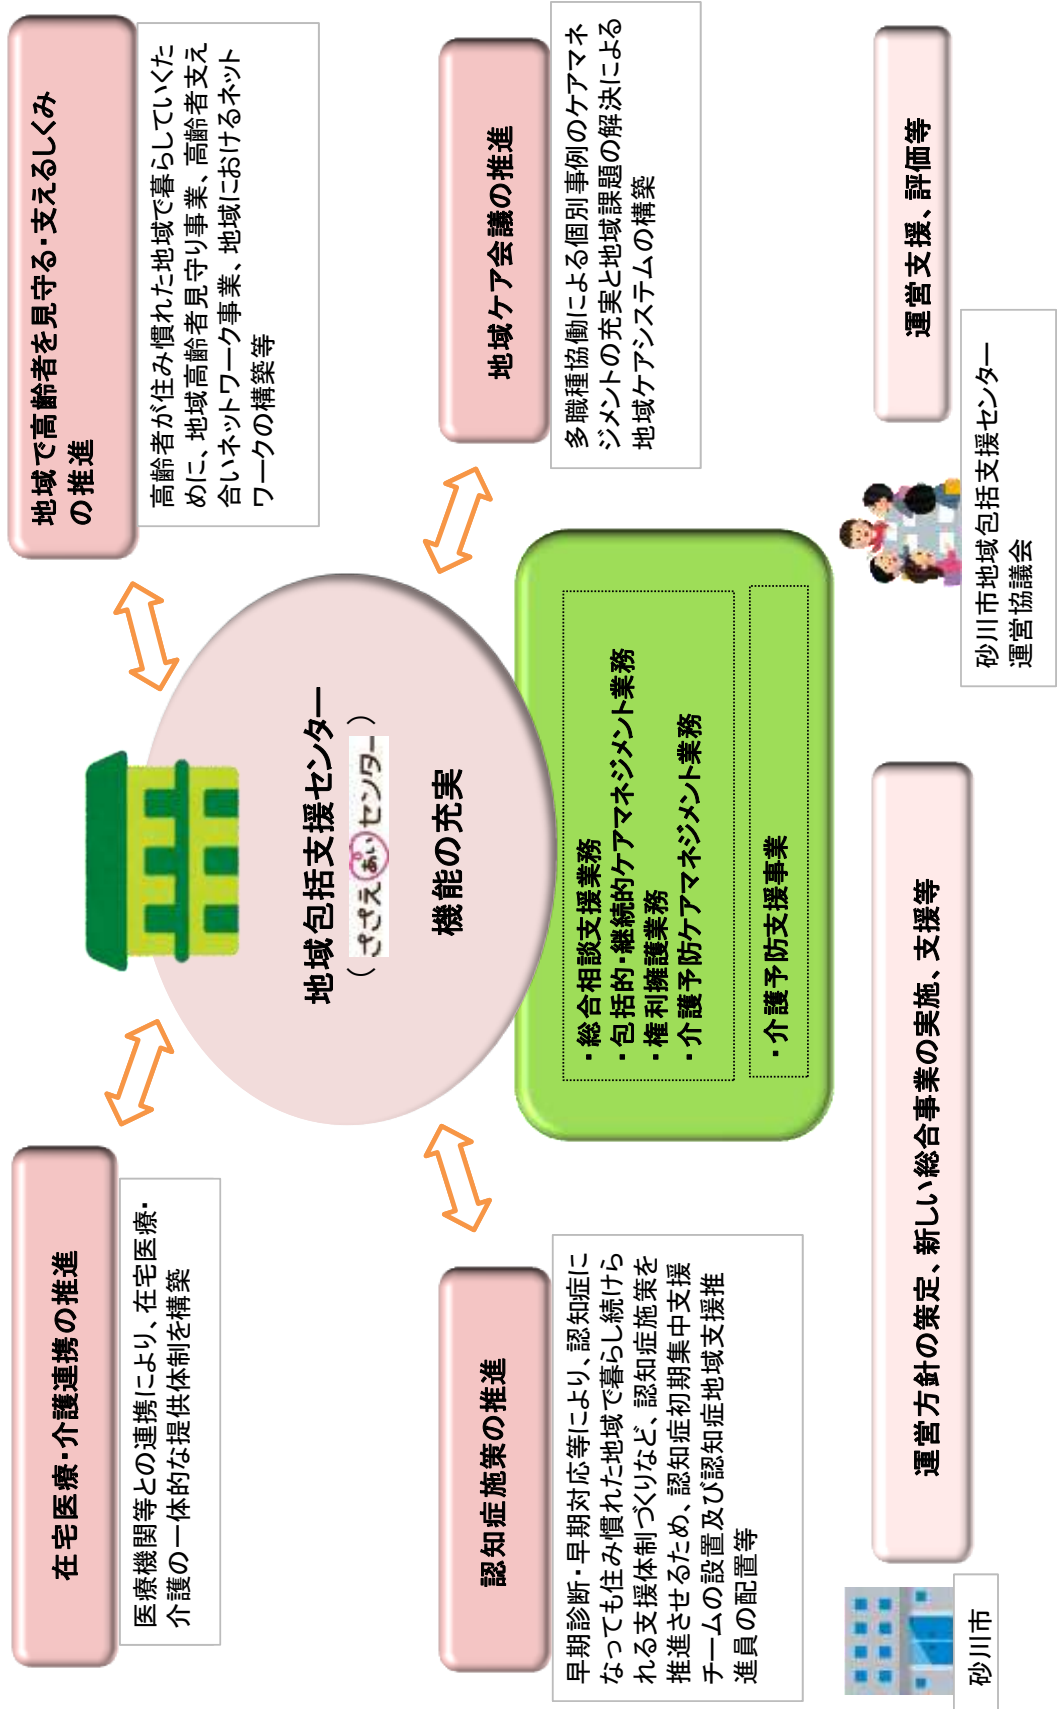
地域で高齢者を見守る・支えるしくみの推進

高齢者が住み慣れた地域で暮らしていくために、地域高齢者見守り事業、高齢者支え合いネットワーク事業、地域におけるネットワークの構築等

地域ケア会議の推進

多職種協働による個別事例のケアマネジメントの充実と地域課題の解決による地域ケアシステムの構築

運営支援、評価等

砂川市地域包括支援センター運営協議会

地域包括支援センター
（ささえあいセンター）
機能の充実

・総合相談支援業務
・包括的・継続的ケアマネジメント業務
・権利擁護業務
・介護予防ケアマネジメント業務

・介護予防支援事業

在宅医療・介護連携の推進

医療機関等との連携により、在宅医療・介護の一体的な提供体制を構築

認知症施策の推進

早期診断・早期対応等により、認知症になっても住み慣れた地域で暮らし続けられる支援体制づくりなど、認知症施策を推進させるため、認知症初期集中支援チームの設置及び認知症地域支援推進員の配置等

運営方針の策定、新しい総合事業の実施、支援等

砂川市